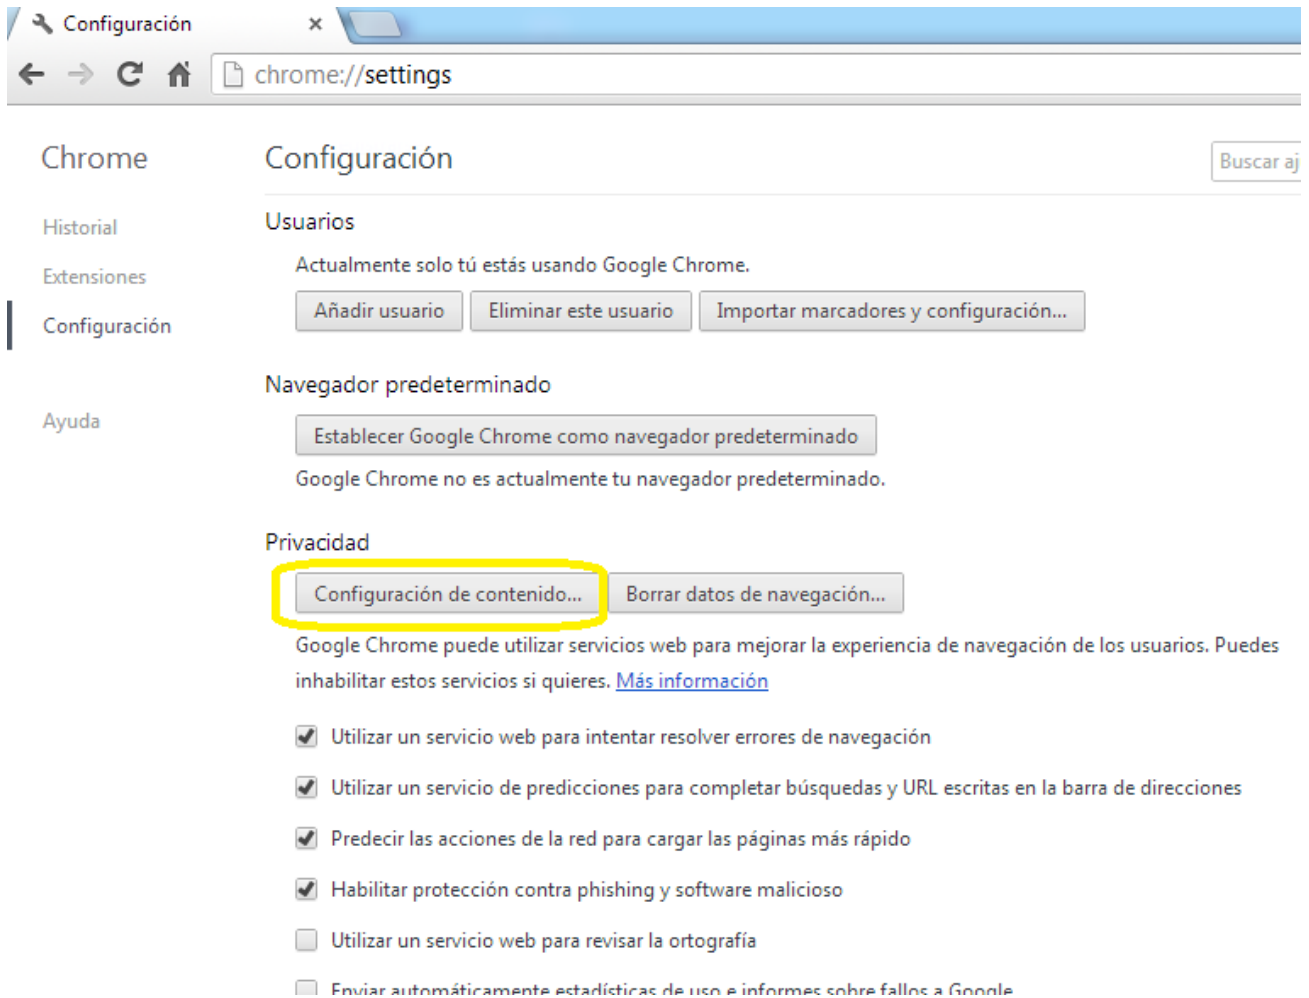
Configuración ×

chrome://settings

Chrome

Historial

Extensiones

Configuración

Ayuda

Configuración

Buscar aj

Usuarios

Actualmente solo tú estás usando Google Chrome.

Añadir usuario | Eliminar este usuario | Importar marcadores y configuración...

Navegador predeterminado

Establecer Google Chrome como navegador predeterminado

Google Chrome no es actualmente tu navegador predeterminado.

Privacidad

Configuración de contenido... | Borrar datos de navegación...

Google Chrome puede utilizar servicios web para mejorar la experiencia de navegación de los usuarios. Puedes inhabilitar estos servicios si quieres. Más información

Utilizar un servicio web para intentar resolver errores de navegación

Utilizar un servicio de predicciones para completar búsquedas y URL escritas en la barra de direcciones

Predecir las acciones de la red para cargar las páginas más rápido

Habilitar protección contra phishing y software malicioso

Utilizar un servicio web para revisar la ortografía

Enviar automáticamente estadísticas de uso e informes sobre fallos a Google